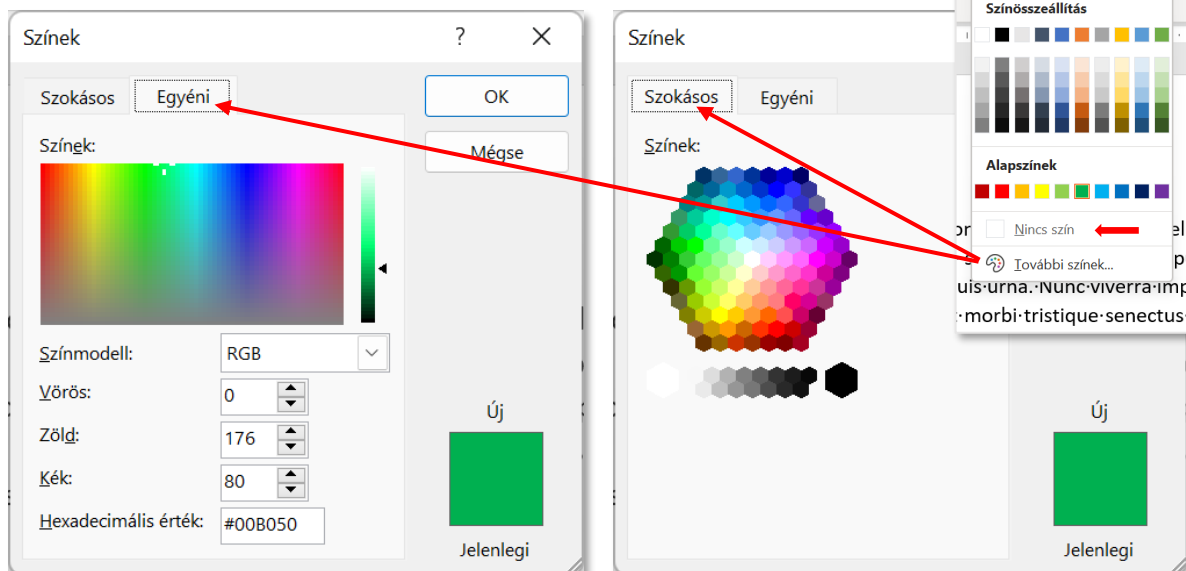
Színek

?

Szokásos

Egyéni

OK

Mégse

Színek:

Színmodell:

RGB

Vörös:

0

Zöld:

176

Kék:

80

Hexadecimális érték:

#00B050

Új

Jelenlegi

Színek

Szokásos

Egyéni

Színek:

Új

Jelenlegi

Színösszeállítás

Alapszínek

Nincs szín

További színek...

uis·urna.·Nunc·viverra·imp

·morbi·tristique·senectus